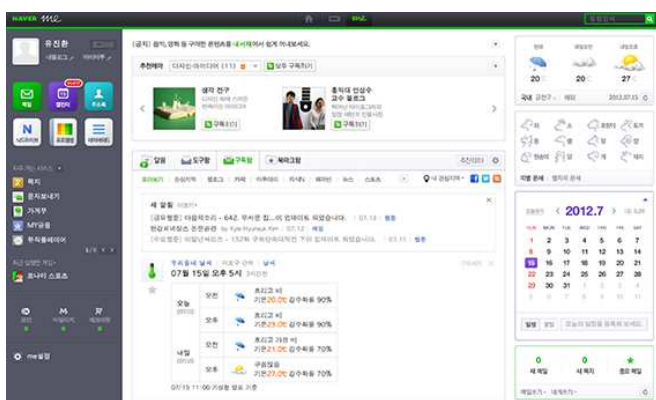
NAVER me

유진환

[공지] 음악, 영화 등 다양한 콘텐츠를 네이버에서 만나보세요.

추천메뉴 디자인/아이디어 (11) 모두 구독하기

생각 친구

홍익대 인상수 교수 필로그

구독하기

구독하기

알림 도구함 구독함 북마크함

새 알림

우리동네 날씨

07월 15일 오후 5시

| 오늘 | 오전 | 흐리고 비 기온20.0도 강수확률 90% |
|---|---|---|
| | 오후 | 흐리고 비 기온20.0도 강수확률 90% |
| 내일 | 오전 | 흐리고 가끔 비 기온21.0도 강수확률 70% |
| | 오후 | 구름많음 기온27.0도 강수확률 70% |

07/15 11:00 기상청 발표 기준

메일

캘린더

주소록

N

쪽지

공지보내기

가계부

MY공유

me설정

20

20

27

2012.07.15

2012.7

| SUN | MON | TUE | WED | THU | FRI | SAT |
|---|---|---|---|---|---|---|
| 1 | 2 | 3 | 4 | 5 | 6 | 7 |
| 8 | 9 | 10 | 11 | 12 | 13 | 14 |
| 15 | 16 | 17 | 18 | 19 | 20 | 21 |
| 22 | 23 | 24 | 25 | 26 | 27 | 28 |
| 29 | 30 | 31 | 1 | 2 | 3 | 4 |
| 5 | 6 | 7 | 8 | 9 | 10 | 11 |

0 새 메일

0 새 쪽지

중요 메일